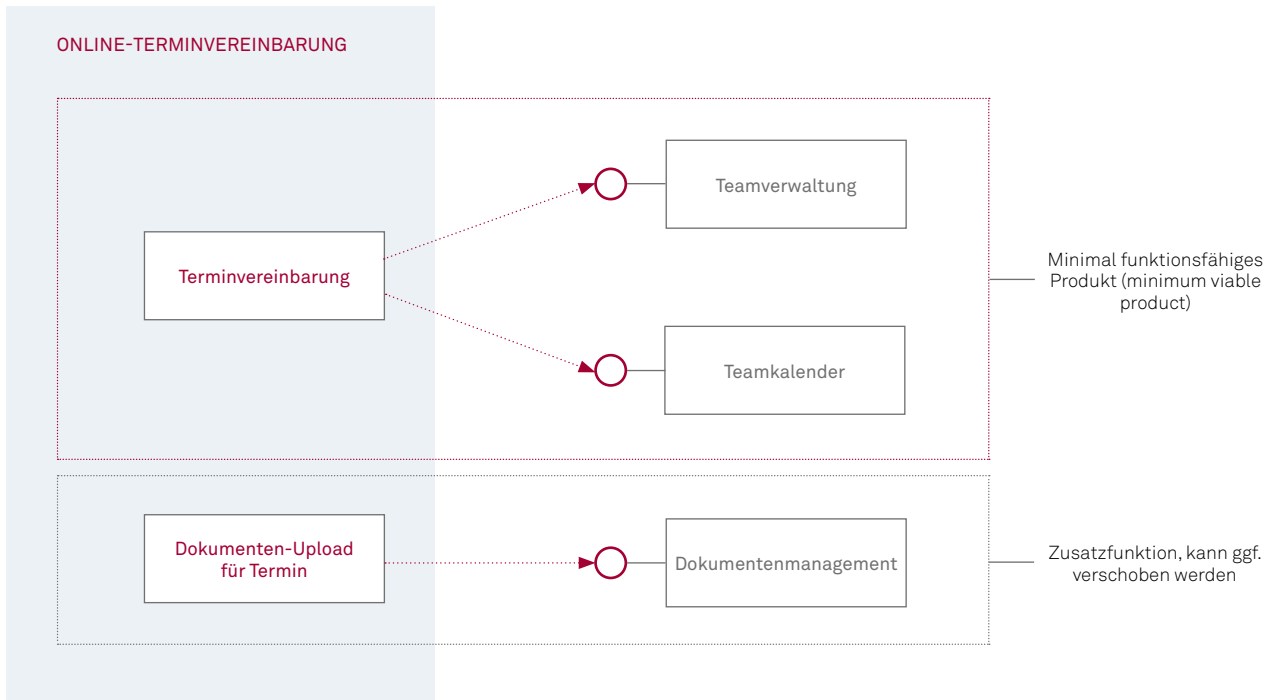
ONLINE-TERMINVEREINBARUNG

Terminvereinbarung

Teamverwaltung

Teamkalender

Minimal funktionsfähiges Produkt (minimum viable product)

Dokumenten-Upload für Termin

Dokumentenmanagement

Zusatzfunktion, kann ggf. verschoben werden